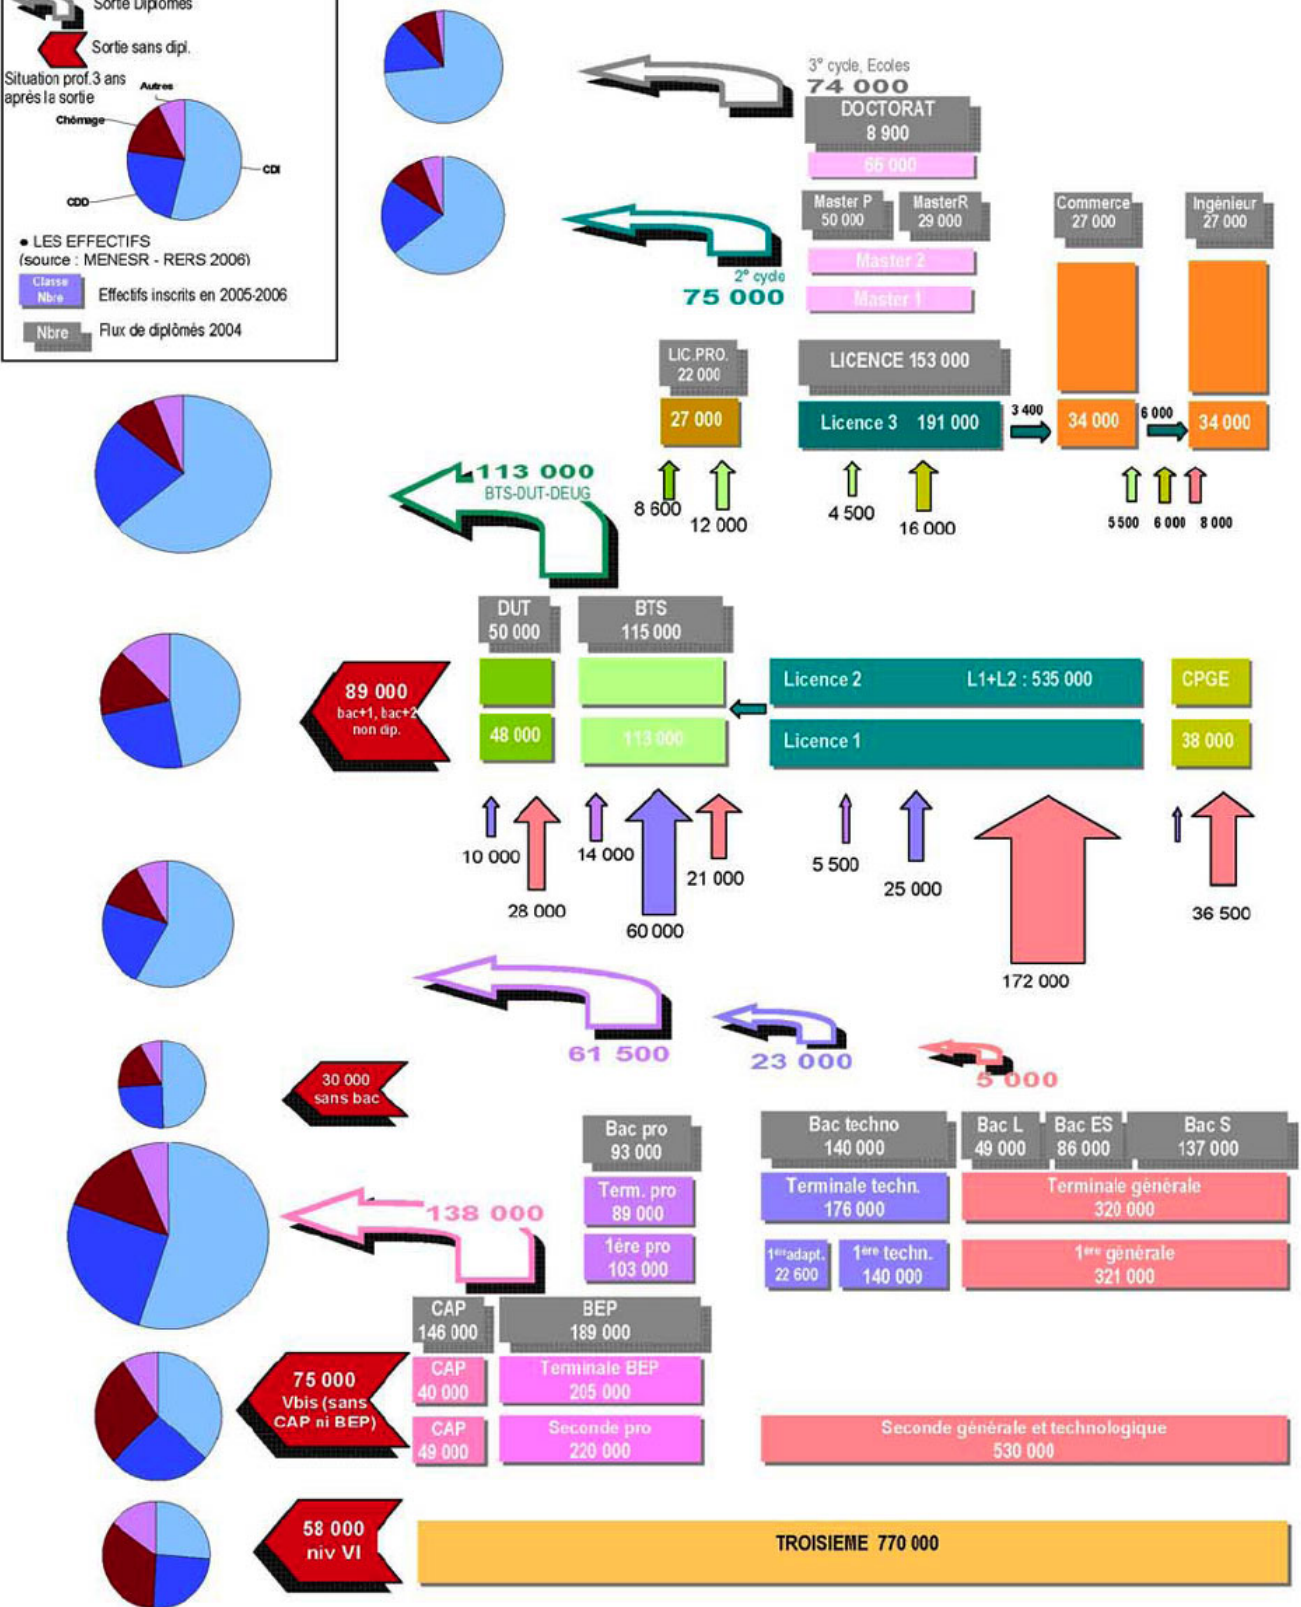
Sortie Diplômes
Sortie sans dipl.
Situation prof.3 ans après la sortie
Autres
Chômage
CDI
CDD
• LES EFFECTIFS (source : MENESR - RERS 2006)
Classe Nbre
Effectifs inscrits en 2005-2006
Nbre
Flux de diplômés 2004

3° cycle, Ecoles
74 000
DOCTORAT
8 900
66 000
Master P
50 000
MasterR
29 000
Master 2
Master 1
2° cycle
75 000
Commerce
27 000
Ingénieur
27 000
LIC.PRO.
22 000
27 000
LICENCE 153 000
Licence 3 191 000
3 400
34 000
6 000
34 000
113 000
BTS-DUT-DEUG
8 600
12 000
4 500
16 000
5 500
6 000
8 000
DUT
50 000
BTS
115 000
89 000
bac+1, bac+2 non dip.
48 000
113 000
Licence 2
L1+L2 : 535 000
Licence 1
CPGE
38 000
10 000
28 000
14 000
60 000
21 000
5 500
25 000
172 000
36 500
61 500
23 000
5 000
30 000 sans bac
Bac pro
93 000
Bac techno
140 000
Bac L
49 000
Bac ES
86 000
Bac S
137 000
138 000
Term. pro
89 000
Terminale techn.
176 000
Terminale générale
320 000
1ére pro
103 000
1ère adapt.
22 600
1ère techn.
140 000
1ère générale
321 000
CAP
146 000
BEP
189 000
75 000
Vbis (sans CAP ni BEP)
CAP
40 000
Terminale BEP
205 000
CAP
49 000
Seconde pro
220 000
Seconde générale et technologique
530 000
58 000
niv VI
TROISIEME 770 000